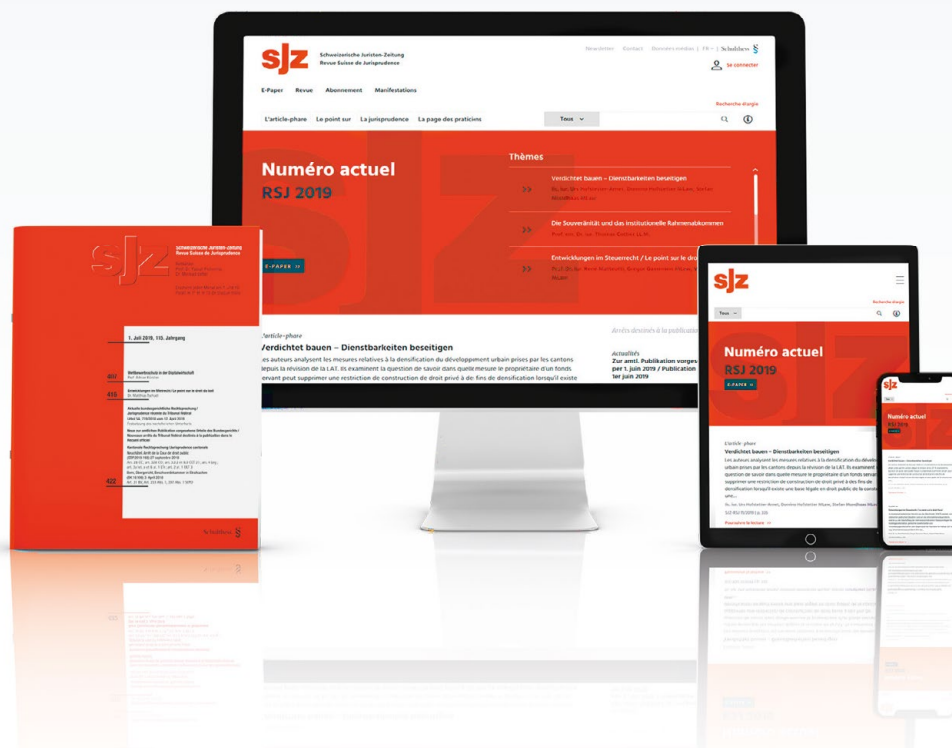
sjz Schweizerische Juristen-Zeitung Revue Suisse de Jurisprudence

Newsletter Contact Dernières vendues | FR | Schulthess

Se connecter

E-Paper Revue Abonnement Manifestations

Recherche élargie

L'article-phare Le point sur La jurisprudence La page des praticiens

Tous

Numéro actuel
RSJ 2019

E-PAPER »

Thèmes

Verdichtet bauen – Dienstbarkeiten beseitigen

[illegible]

Die Souveränität und das institutionelle Rahmenabkommen

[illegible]

Entwicklungen im Steuerrecht / Le point sur le dro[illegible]

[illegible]

L'article-phare

Verdichtet bauen – Dienstbarkeiten beseitigen

Les auteurs analysent les mesures relatives à la densification du développement urbain prises par les cantons depuis la révision de la LAT. Ils examinent la question de savoir dans quelle mesure le propriétaire d'un fonds servant peut supprimer une restriction de construction de droit privé à des fins de densification lorsqu'il existe

Arrêts destinés à la publication

Actualités

Zur amtl. Publikation vorges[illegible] per 1. Juni 2019 / Publication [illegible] 1er juin 2019

sjz Schweizerische Juristen-Zeitung Revue Suisse de Jurisprudence

1. Juli 2019, 115. Jahrgang

407

415

422

Schulthess

sjz

Recherche élargie

Tous

Numéro actuel
RSJ 2019

E-PAPER »

L'article-phare

Verdichtet bauen – Dienstbarkeiten beseitigen

Les auteurs analysent les mesures relatives à la densification du développement urbain prises par les cantons depuis la révision de la LAT. Ils examinent la question de savoir dans quelle mesure le propriétaire d'un fonds servant peut supprimer une restriction de construction de droit privé à des fins de densification lorsqu'il existe une base légale en droit public de la contrai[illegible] urs...

Poursuivre la lecture »

sjz

Numéro actuel
RSJ 2019